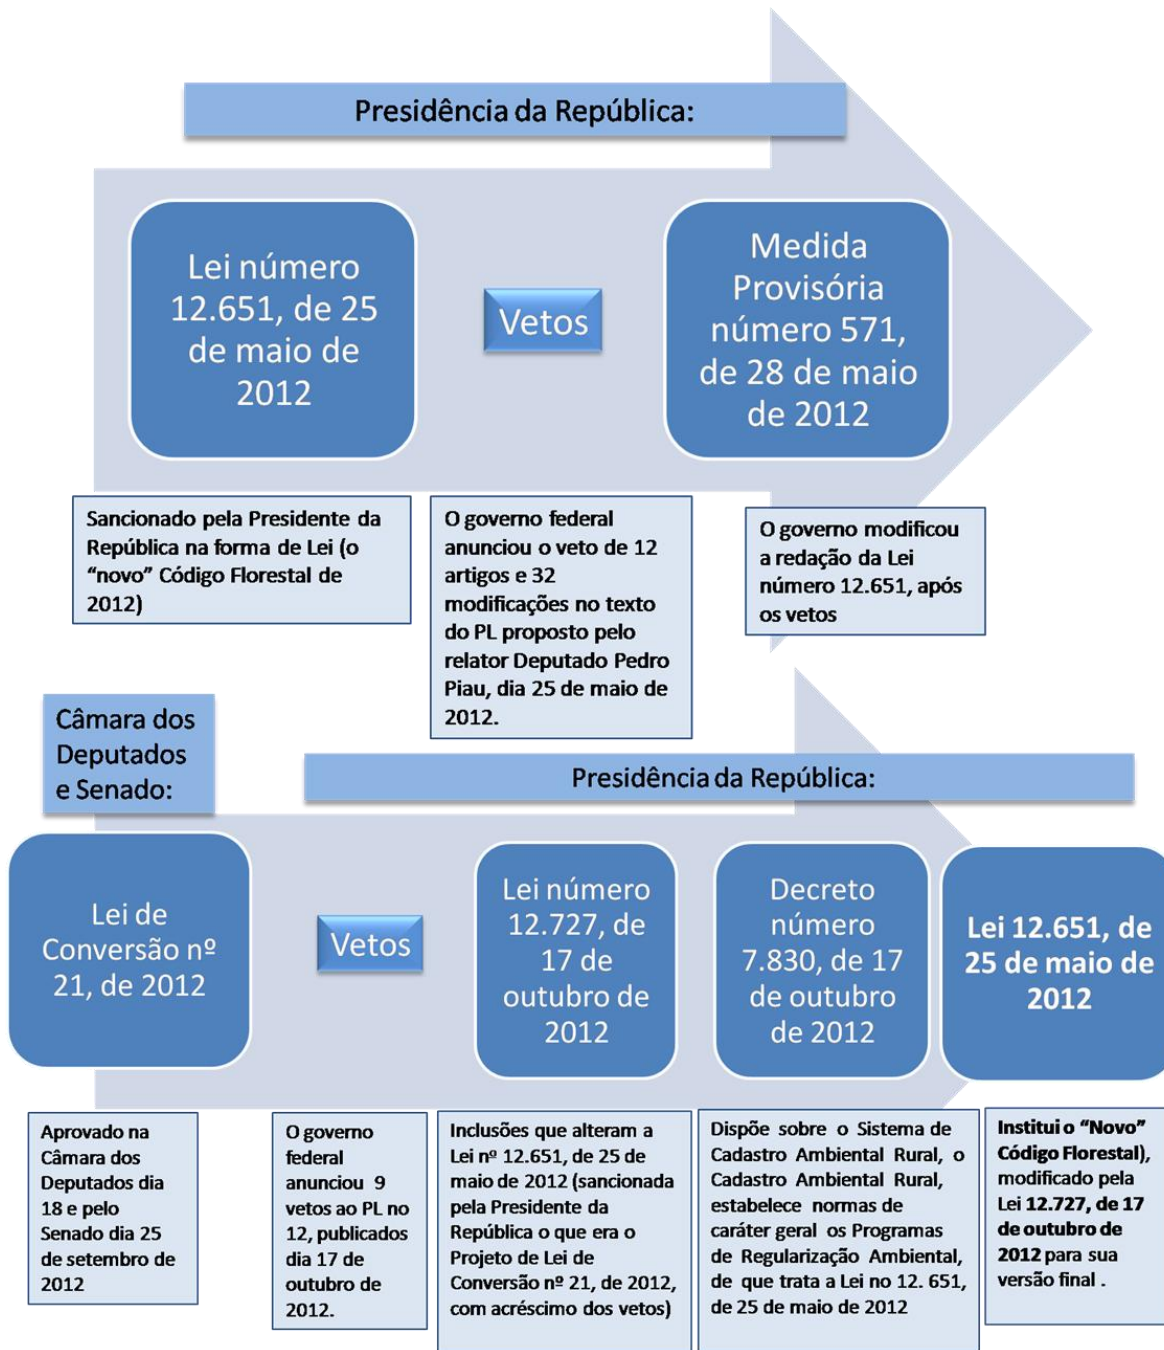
Presidência da República:

Lei número 12.651, de 25 de maio de 2012

Vetos

Medida Provisória número 571, de 28 de maio de 2012

Sancionado pela Presidente da República na forma de Lei (o "novo" Código Florestal de 2012)

O governo federal anunciou o veto de 12 artigos e 32 modificações no texto do PL proposto pelo relator Deputado Pedro Piau, dia 25 de maio de 2012.

O governo modificou a redação da Lei número 12.651, após os vetos

Câmara dos Deputados e Senado:

Presidência da República:

Lei de Conversão nº 21, de 2012

Vetos

Lei número 12.727, de 17 de outubro de 2012

Decreto número 7.830, de 17 de outubro de 2012

Lei 12.651, de 25 de maio de 2012

Aprovado na Câmara dos Deputados dia 18 e pelo Senado dia 25 de setembro de 2012

O governo federal anunciou 9 vetos ao PL no 12, publicados dia 17 de outubro de 2012.

Inclusões que alteram a Lei nº 12.651, de 25 de maio de 2012 (sancionada pela Presidente da República o que era o Projeto de Lei de Conversão nº 21, de 2012, com acréscimo dos vetos)

Dispõe sobre o Sistema de Cadastro Ambiental Rural, o Cadastro Ambiental Rural, estabelece normas de caráter geral os Programas de Regularização Ambiental, de que trata a Lei no 12. 651, de 25 de maio de 2012

Institui o "Novo" Código Florestal), modificado pela Lei 12.727, de 17 de outubro de 2012 para sua versão final .